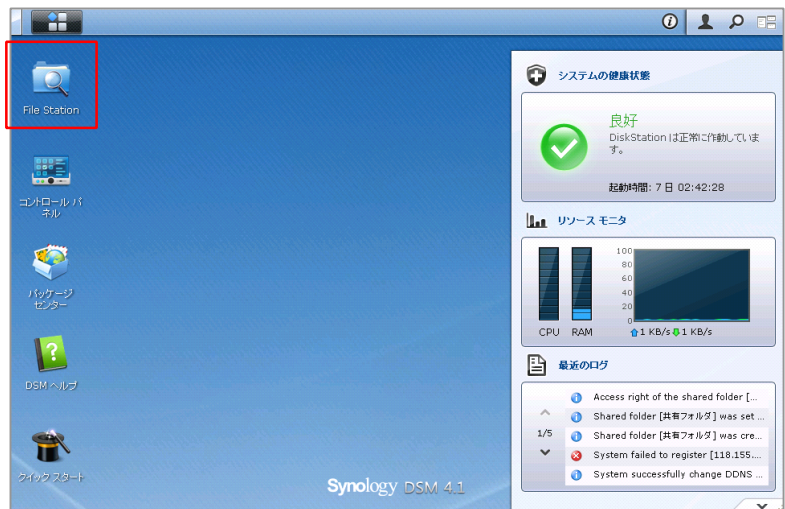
File Station

コントロール パネル

パッケージ センター

DSM ヘルプ

クイック スタート

Synology DSM 4.1

システムの健康状態

良好
DiskStation は正常に作動しています。

起動時間: 7 日 02:42:28

リソース モニタ

100
80
60
40
20
0

CPU RAM

1 KB/s 1 KB/s

最近のログ

1/5

Access right of the shared folder [...
Shared folder [共有フォルダ] was set ...
Shared folder [共有フォルダ] was cre...
System failed to register [118.155....
System successfully change DDNS ...